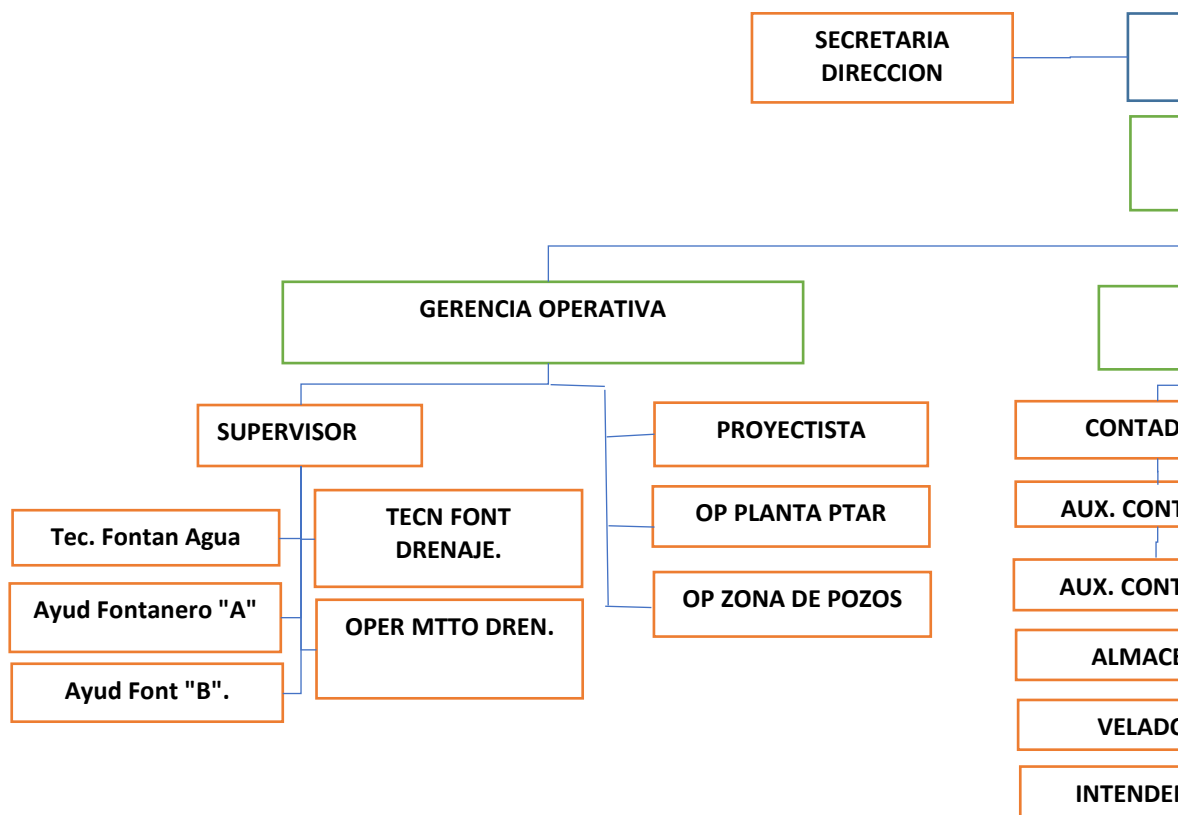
SECRETARIA DIRECCION

GERENCIA OPERATIVA

SUPERVISOR

Tec. Fontan Agua

Ayud Fontanero "A"

Ayud Font "B".

TECN FONT DRENAJE.

OPER MTTO DREN.

PROYECTISTA

OP PLANTA PTAR

OP ZONA DE POZOS

CONTAD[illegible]

AUX. CONT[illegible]

AUX. CONT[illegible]

ALMACE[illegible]

VELADO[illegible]

INTENDE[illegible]